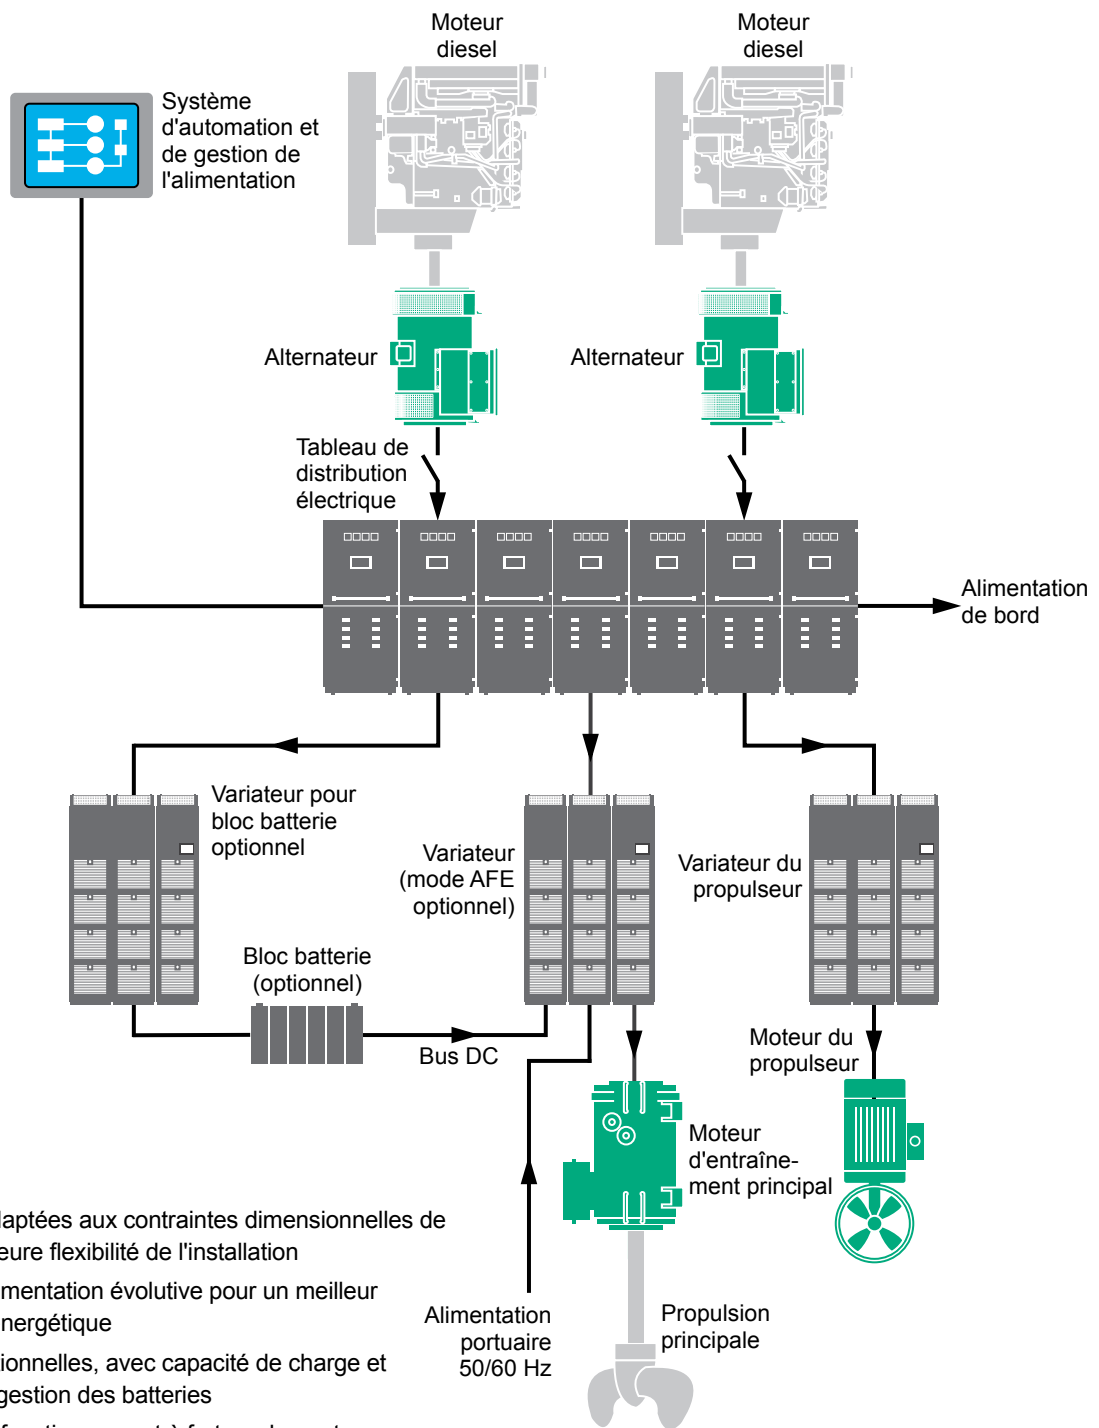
Moteur diesel

Moteur diesel

Système d'automation et de gestion de l'alimentation

Alternateur

Alternateur

Tableau de distribution électrique

Alimentation de bord

Variateur pour bloc batterie optionnel

Variateur (mode AFE optionnel)

Variateur du propulseur

Bloc batterie (optionnel)

Bus DC

Moteur du propulseur

Moteur d'entraînement principal

laptées aux contraintes dimensionnelles de eure flexibilité de l'installation

mentation évolutive pour un meilleur nergétique

ionnelles, avec capacité de charge et gestion des batteries

Alimentation portuaire 50/60 Hz

Propulsion principale